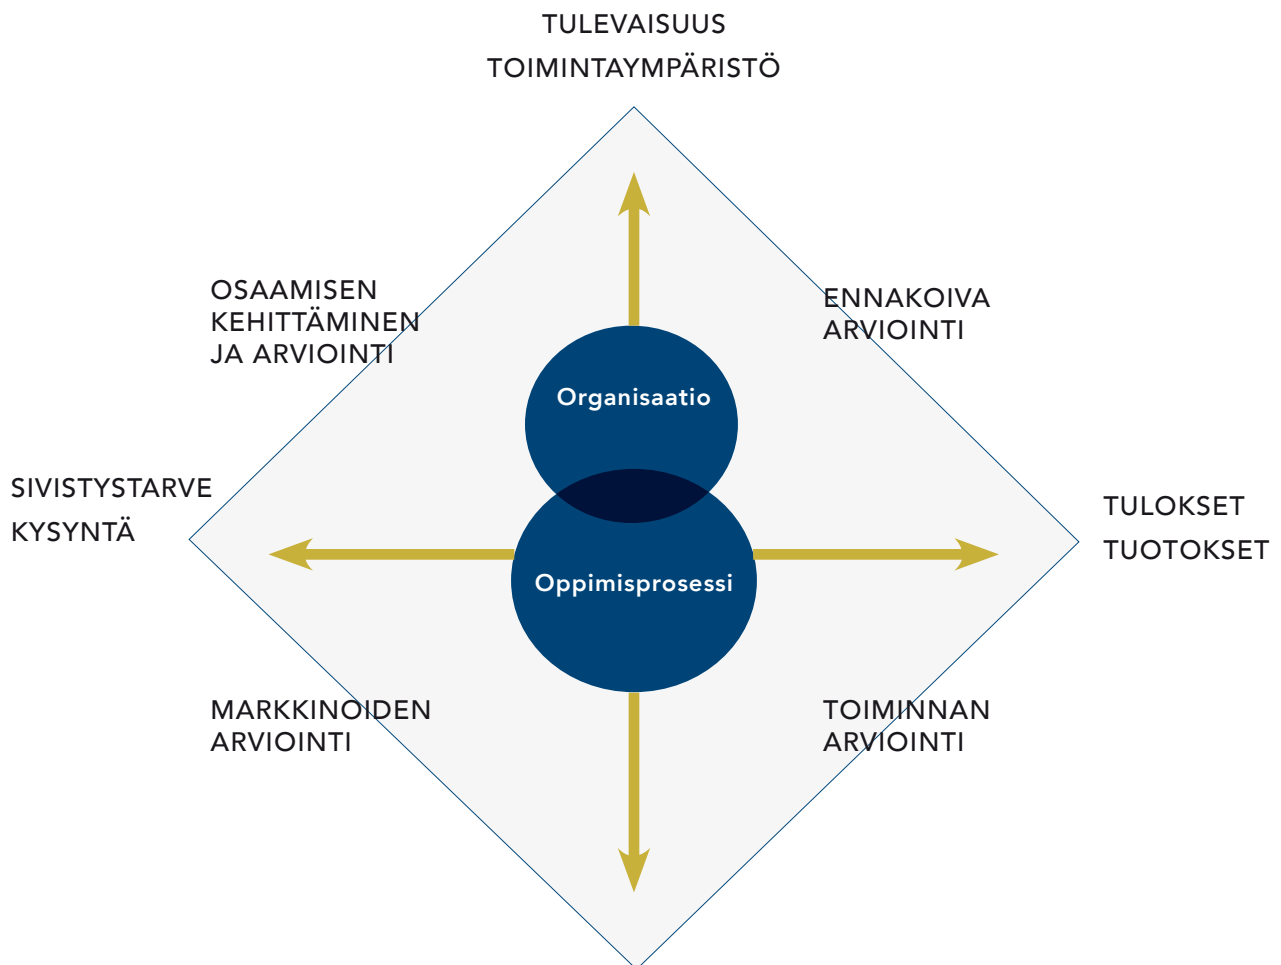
TULEVAISUUS
TOIMINTAYMPÄRISTÖ

OSAAMISEN
KEHITTÄMINEN
JA ARVIOINTI

ENNAKOIVA
ARVIOINTI

Organisaatio

SIVISTYSTARVE
KYSYNTÄ

TULOKSET
TUOTOKSET

Oppimisprosessi

MARKKINOIDEN
ARVIOINTI

TOIMINNAN
ARVIOINTI